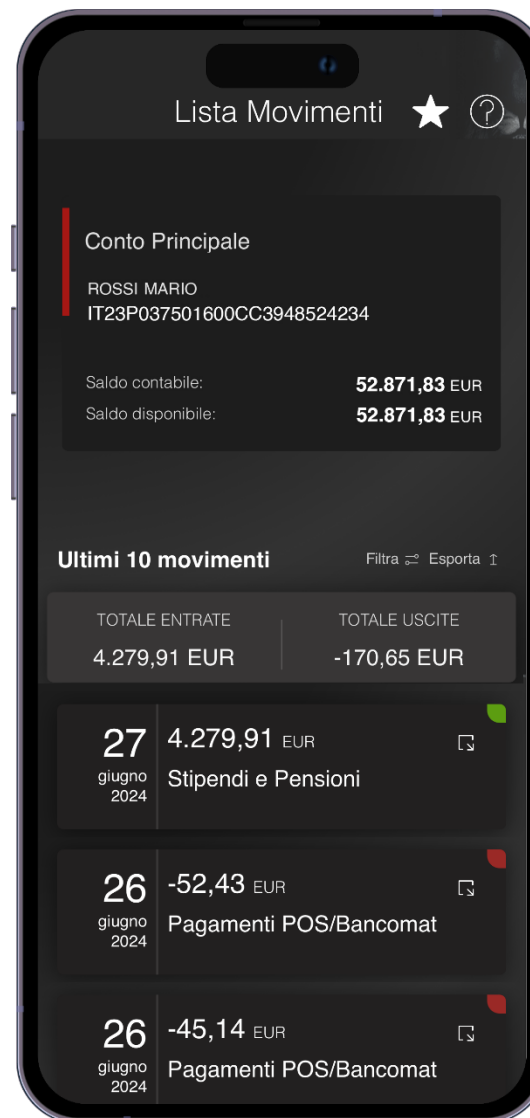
Lista Movimenti

Conto Principale

ROSSI MARIO
IT23P037501600CC3948524234

Saldo contabile: 52.871,83 EUR
Saldo disponibile: 52.871,83 EUR

Ultimi 10 movimenti

Filtra Esporta

| TOTALE ENTRATE | TOTALE USCITE |
|---|---|
| 4.279,91 EUR | -170,65 EUR |

27 giugno 2024
4.279,91 EUR
Stipendi e Pensioni

26 giugno 2024
-52,43 EUR
Pagamenti POS/Bancomat

26 giugno 2024
-45,14 EUR
Pagamenti POS/Bancomat